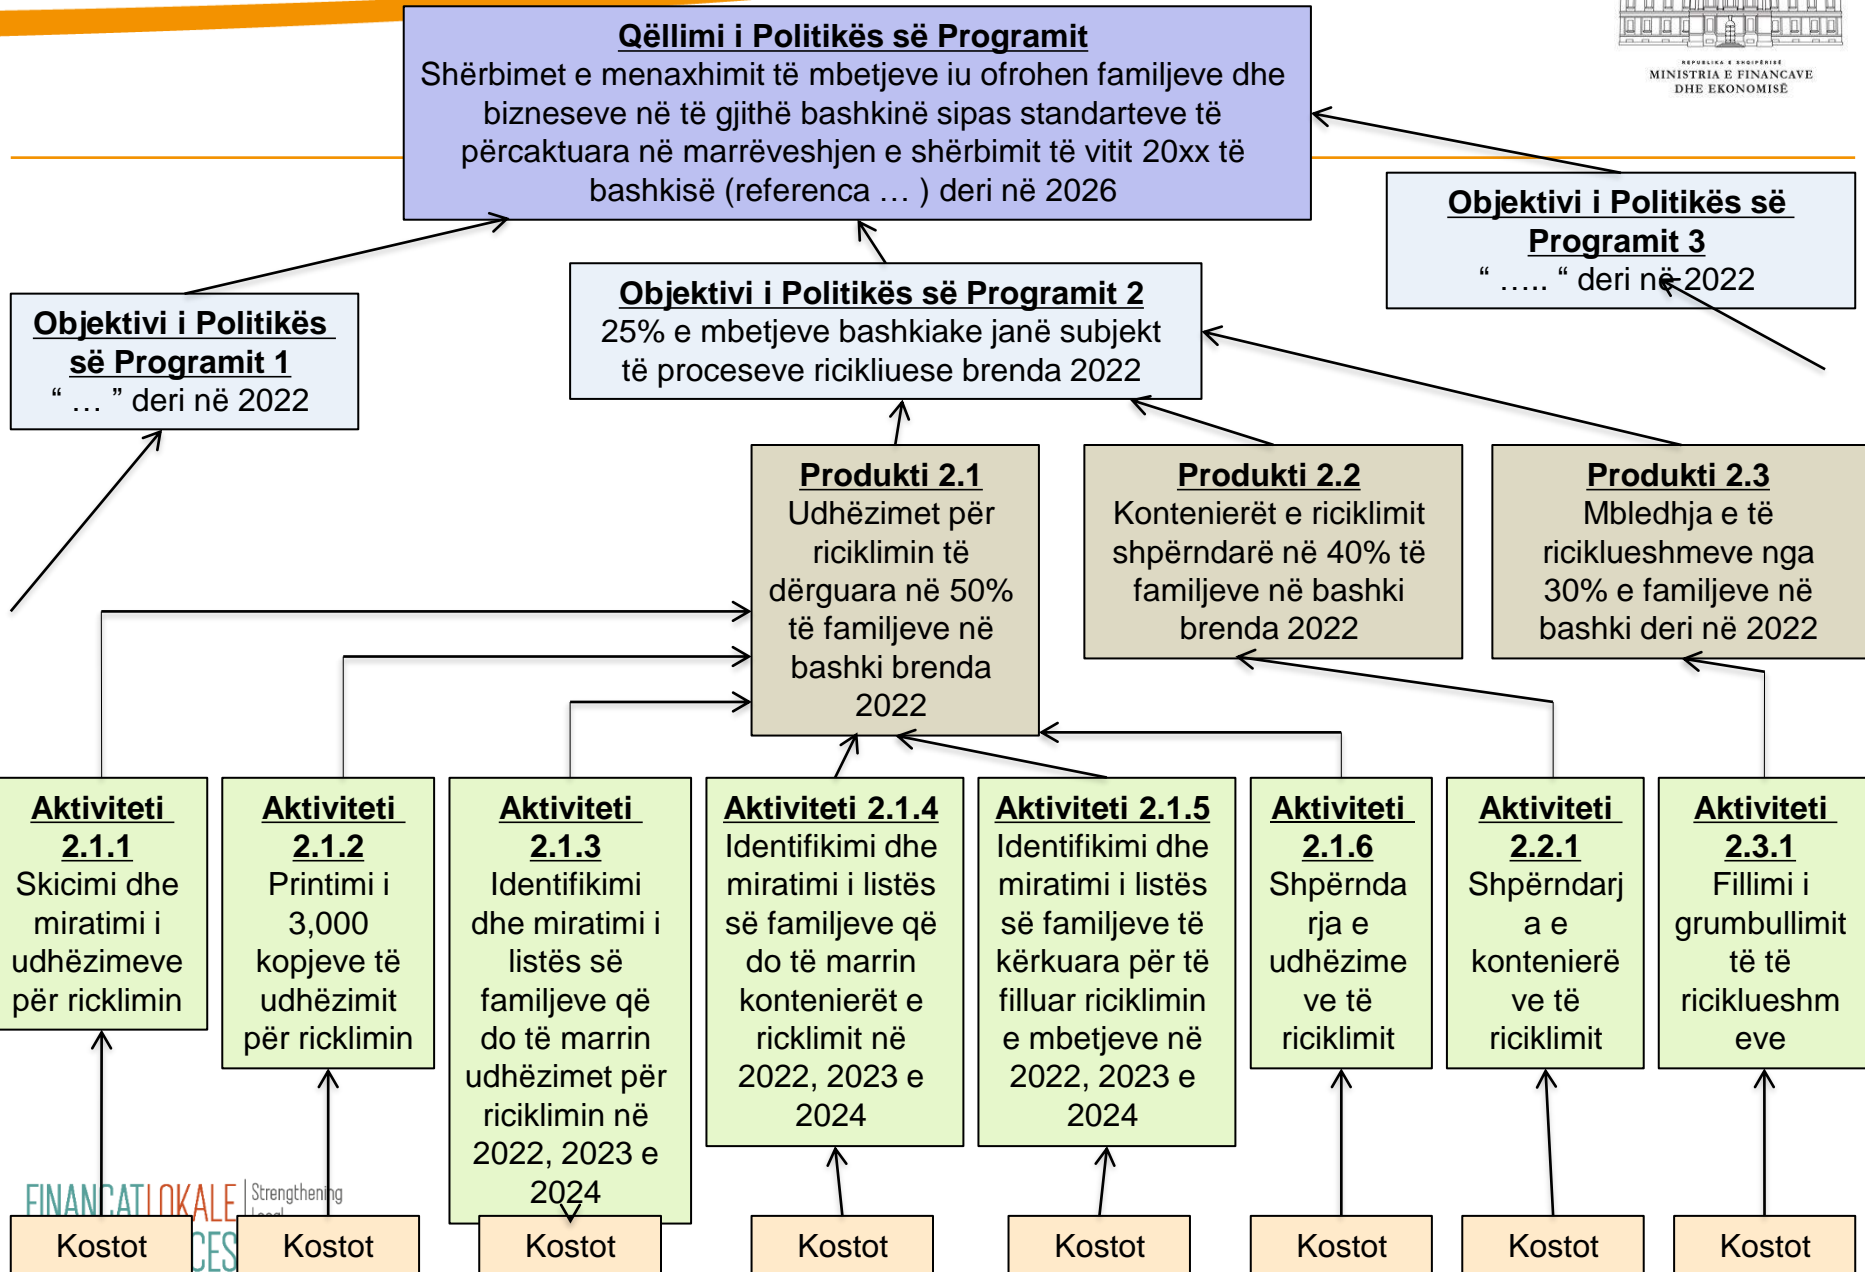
REPUBLIKA E SHQIPËRISË
MINISTRIA E FINANCAVE DHE EKONOMISË

Qëllimi i Politikës së Programit
Shërbimet e menaxhimit të mbetjeve iu ofrohen familjeve dhe bizneseve në të gjithë bashkinë sipas standarteve të përcaktuara në marrëveshjen e shërbimit të vitit 20xx të bashkisë (referenca … ) deri në 2026

Objektivi i Politikës së Programit 3
“ ….. “ deri në 2022

Objektivi i Politikës së Programit 1
“ … ” deri në 2022

Objektivi i Politikës së Programit 2
25% e mbetjeve bashkiake janë subjekt të proceseve ricikliuese brenda 2022

Produkti 2.1
Udhëzimet për riciklimin të dërguara në 50% të familjeve në bashki brenda 2022

Produkti 2.2
Kontenierët e riciklimit shpërndarë në 40% të familjeve në bashki brenda 2022

Produkti 2.3
Mbledhja e të ricikleushmeve nga 30% e familjeve në bashki deri në 2022

Aktiviteti 2.1.1
Skicimi dhe miratimi i udhëzimeve për ricklimin

Aktiviteti 2.1.2
Printimi i 3,000 kopjeve të udhëzimit për ricklimin

Aktiviteti 2.1.3
Identifikimi dhe miratimi i listës së familjeve që do të marrin udhëzimet për riciklimin në 2022, 2023 e 2024

Aktiviteti 2.1.4
Identifikimi dhe miratimi i listës së familjeve që do të marrin kontenierët e ricklimit në 2022, 2023 e 2024

Aktiviteti 2.1.5
Identifikimi dhe miratimi i listës së familjeve të kërkuara për të filluar riciklimin e mbetjeve në 2022, 2023 e 2024

Aktiviteti 2.1.6
Shpërndarja e udhëzimeve të riciklimit

Aktiviteti 2.2.1
Shpërndarja e kontenierëve të riciklimit

Aktiviteti 2.3.1
Fillimi i grumbullimit të të ricikleushmeve

FINANCAT LOKALE Strengthening Local

Kostot
Kostot
Kostot
Kostot
Kostot
Kostot
Kostot
Kostot